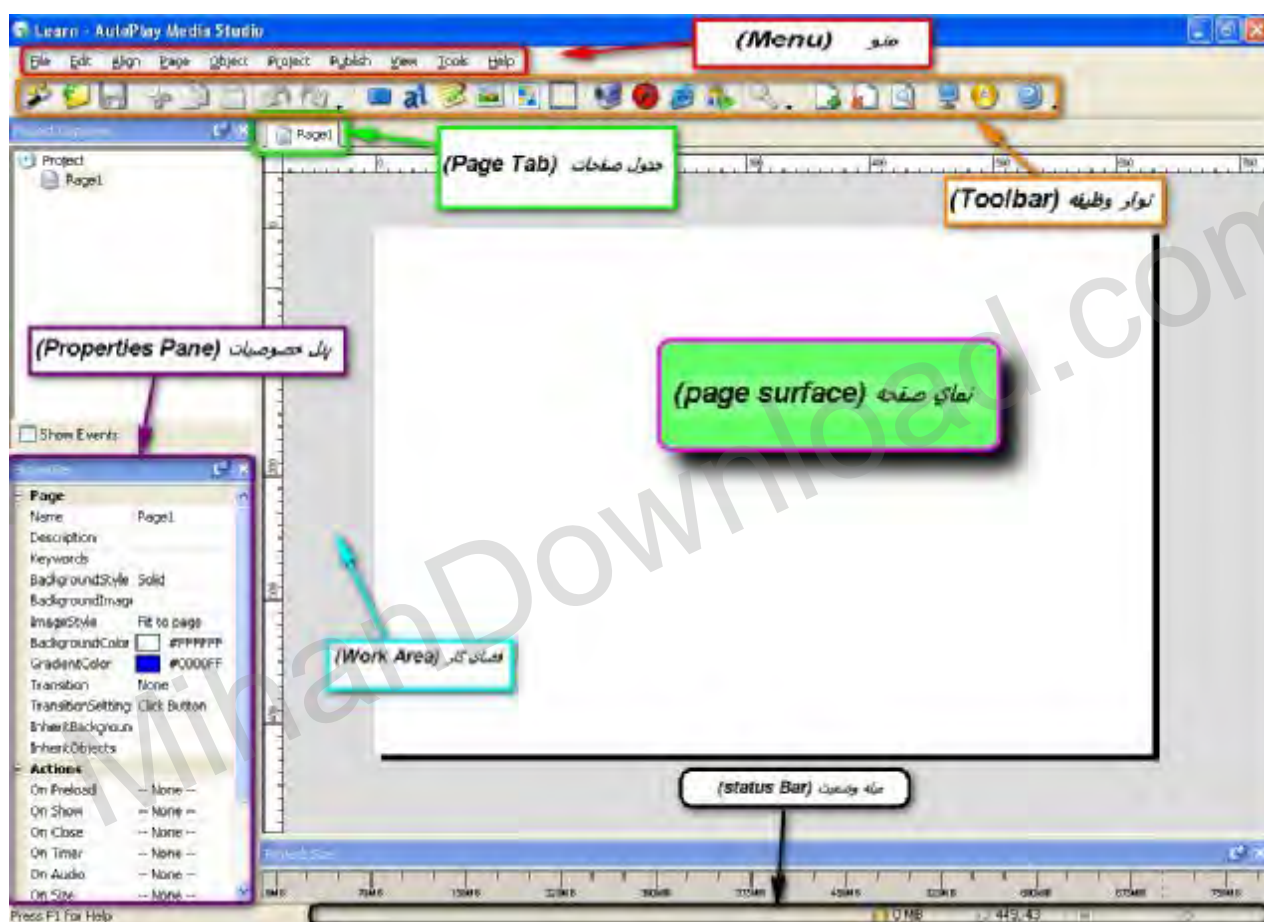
Learn - AutoPlay Media Studio

File Edit Align Page Object Project Publish View Tools Help

(Menu) منو

Project Explorer

Page1

Project
Page1

(Page Tab) جدول صفحات

(Toolbar) نوار وظیفه

(Properties Pane) پنل خصوصیات

(page surface) نمای صفحه

Show Events

Properties

Page
Name Page1
Description
Keywords
BackgroundStyle Solid
BackgroundImage
ImageStyle Fit to page
BackgroundColor #FFFFFF
GradientColor #0000FF
Transition None
TransitionSetting Click Button
InheritBackground
InheritObjects
Actions
On Preload -- None --
On Show -- None --
On Close -- None --
On Timer -- None --
On Audio -- None --
On Size -- None --

(Work Area) فضای کار

(status Bar) میله وضعیت

Project Size

Press F1 for Help

0 MB

449, 43

MihanDownload.com